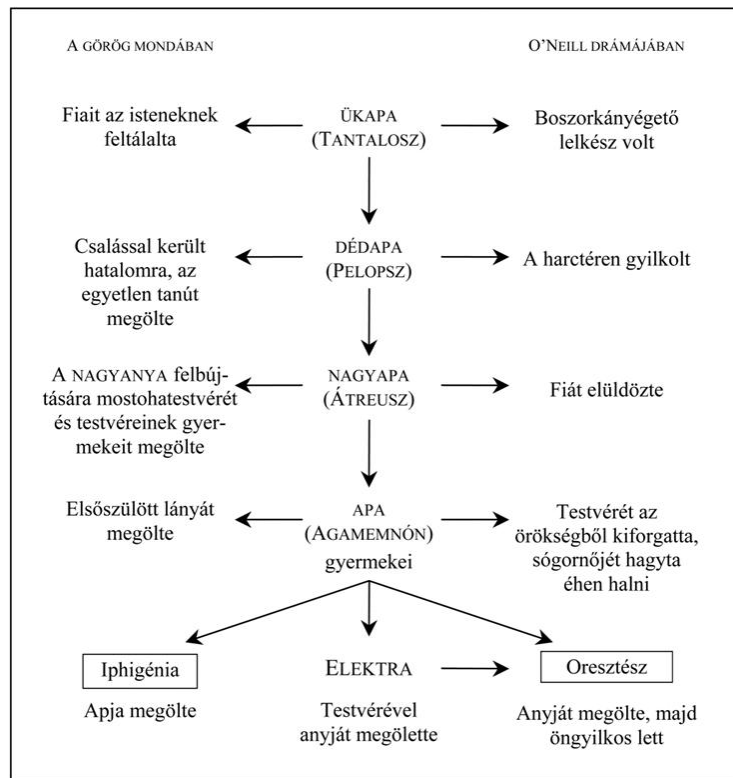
A GÖRÖG MONDÁBAN

O'NEILL DRÁMÁJÁBAN

Fiait az isteneknek feltálalta

ÜKAPA (TANTALOSZ)

Boszorkányégető lelkész volt

Csalással került hatalomra, az egyetlen tanút megölte

DÉDAPA (PELOPSZ)

A harctéren gyilkolt

A NAGYANYA felbújtására mostohatestvérét és testvéreinek gyermekeit megölte

NAGYAPA (ÁTREUSZ)

Fiát elüldözte

Elsőszülött lányát megölte

APA (AGAMEMNÓN) gyermekei

Testvérét az örökségből kiforgatta, sógornőjét hagyta éhen halni

Iphigénia

ELEKTRA

Oresztész

Apja megölte

Testvérével anyját megölette

Anyját megölte, majd öngyilkos lett